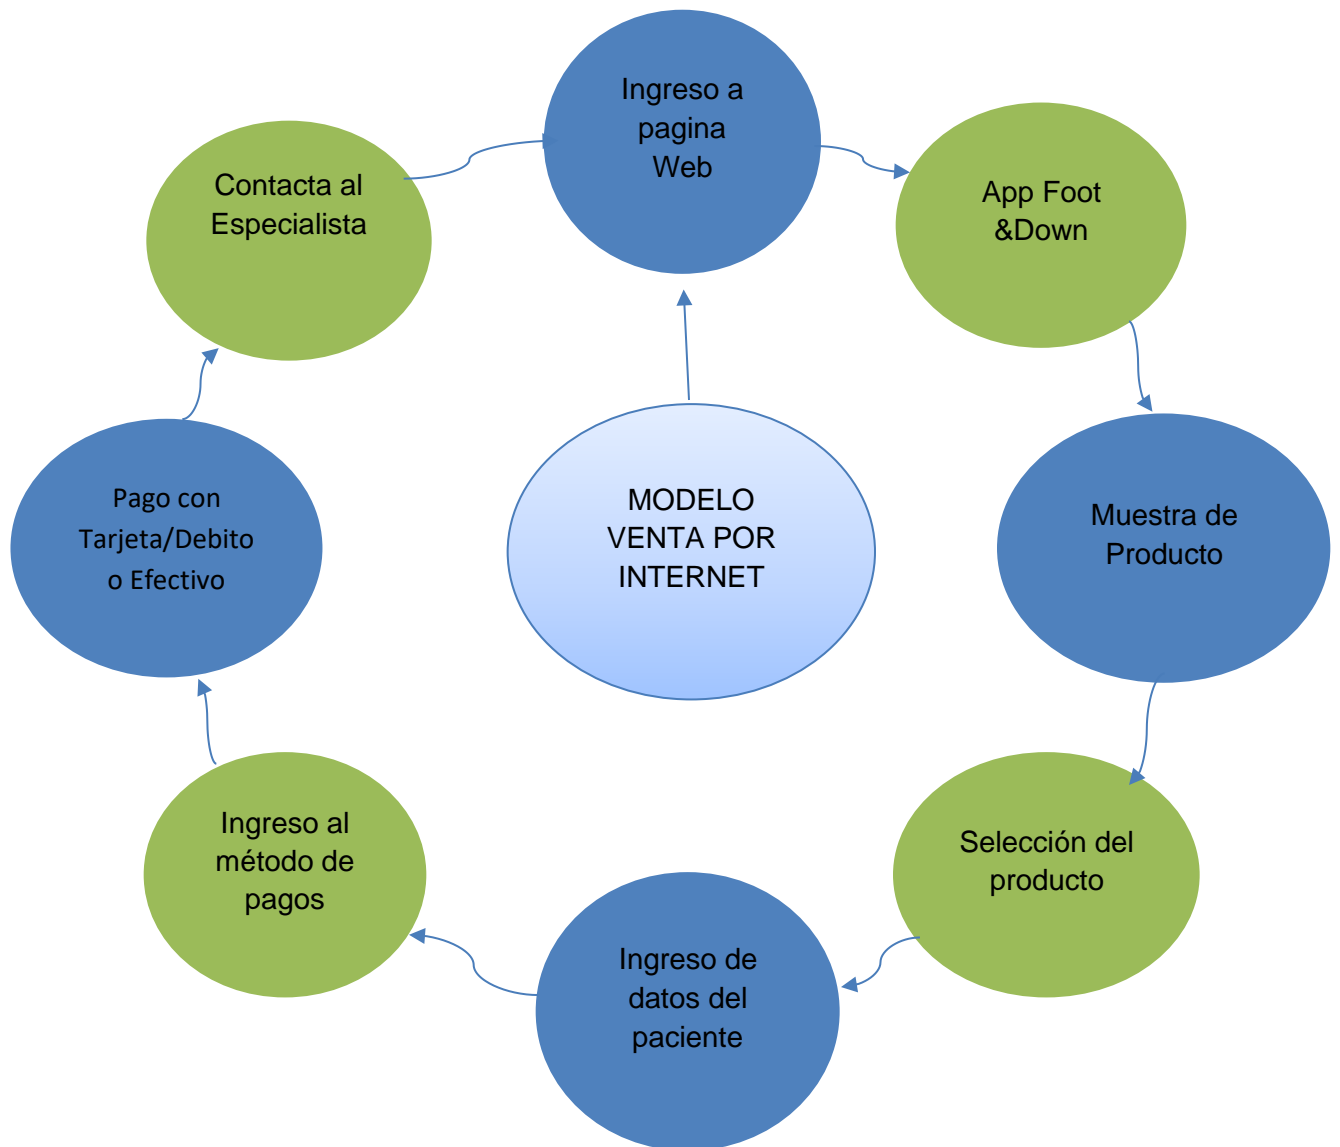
Ingreso a pagina Web

App Foot &Down

Muestra de Producto

Selección del producto

Ingreso de datos del paciente

Ingreso al método de pagos

Pago con Tarjeta/Debito o Efectivo

Contacta al Especialista

MODELO VENTA POR INTERNET